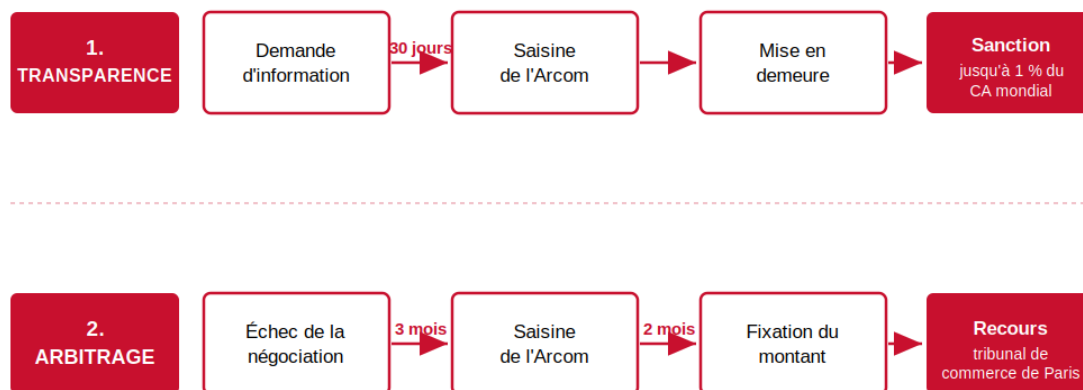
1. TRANSPARENCE

Demande d'information

30 jours

Saisine de l'Arcom

Mise en demeure

Sanction
jusqu'à 1 % du CA mondial

2. ARBITRAGE

Échec de la négociation

3 mois

Saisine de l'Arcom

2 mois

Fixation du montant

Recours
tribunal de commerce de Paris